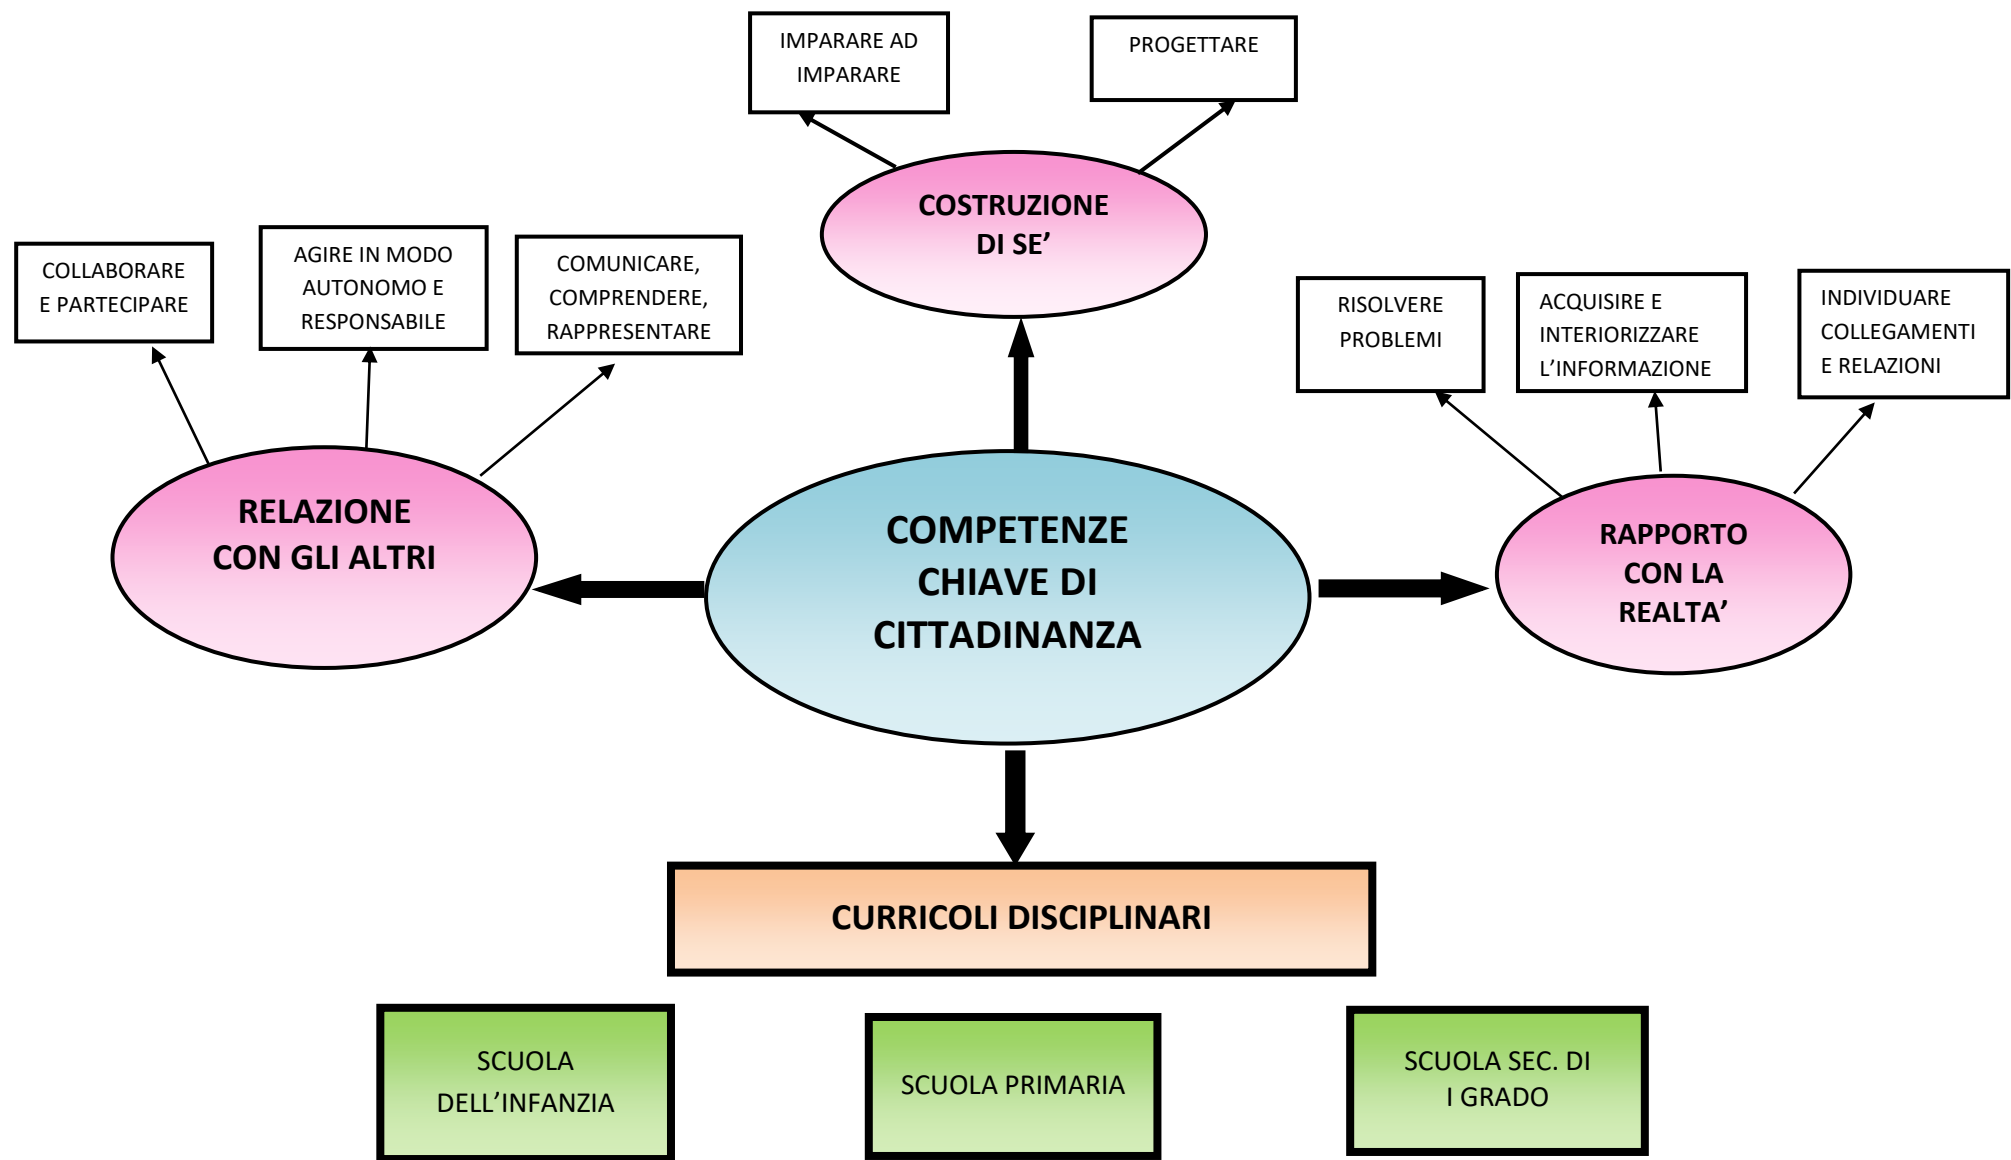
IMPARARE AD IMPARARE

PROGETTARE

COSTRUZIONE DI SE’

COLLABORARE E PARTECIPARE

AGIRE IN MODO AUTONOMO E RESPONSABILE

COMUNICARE, COMPRENDERE, RAPPRESENTARE

RISOLVERE PROBLEMI

ACQUISIRE E INTERIORIZZARE L’INFORMAZIONE

INDIVIDUARE COLLEGAMENTI E RELAZIONI

RELAZIONE CON GLI ALTRI

COMPETENZE CHIAVE DI CITTADINANZA

RAPPORTO CON LA REALTA’

CURRICOLI DISCIPLINARI

SCUOLA DELL’INFANZIA

SCUOLA PRIMARIA

SCUOLA SEC. DI I GRADO